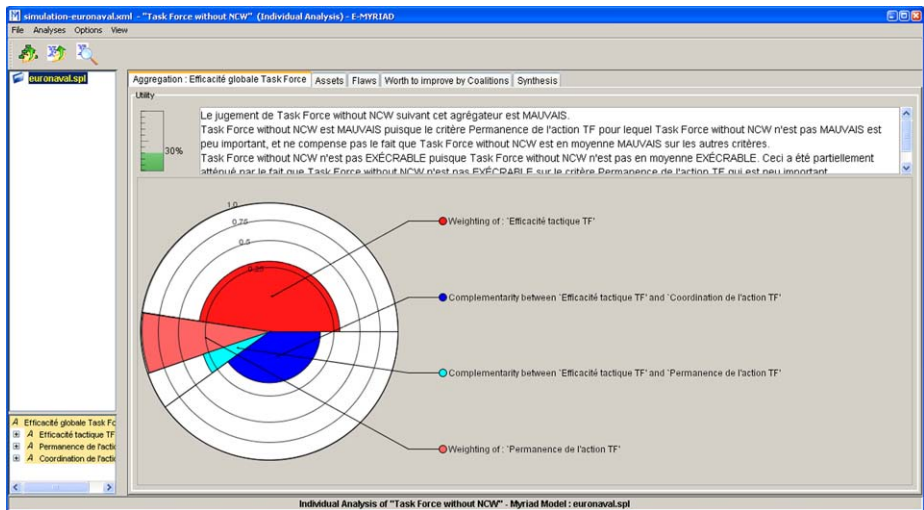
simulation-euronaval.xml - "Task Force without NCW" (Individual Analysis) - E-MYRIAD

File Analyses Options View

euronaval.spl

Aggregation : Efficacité globale Task Force | Assets | Flaws | Worth to improve by Coalitions | Synthesis

Utility

30%

Le jugement de Task Force without NCW suivant cet agrégateur est MAUVAIS.
Task Force without NCW est MAUVAIS puisque le critère Permanence de l'action TF pour lequel Task Force without NCW n'est pas MAUVAIS est peu important, et ne compense pas le fait que Task Force without NCW est en moyenne MAUVAIS sur les autres critères.
Task Force without NCW n'est pas EXÉCRABLE puisque Task Force without NCW n'est pas en moyenne EXÉCRABLE. Ceci a été partiellement atténué par le fait que Task Force without NCW n'est pas EXÉCRABLE sur le critère Permanence de l'action TF qui est peu important.

1.0
0.75
0.5
0.25

Weighting of : 'Efficacité tactique TF'

Complementarity between 'Efficacité tactique TF' and 'Coordination de l'action TF'

Complementarity between 'Efficacité tactique TF' and 'Permanence de l'action TF'

Weighting of : 'Permanence de l'action TF'

A Efficacité globale Task Fo
A Efficacité tactique TF
A Permanence de l'acti
A Coordination de l'acti

Individual Analysis of "Task Force without NCW" - Myriad Model : euronaval.spl